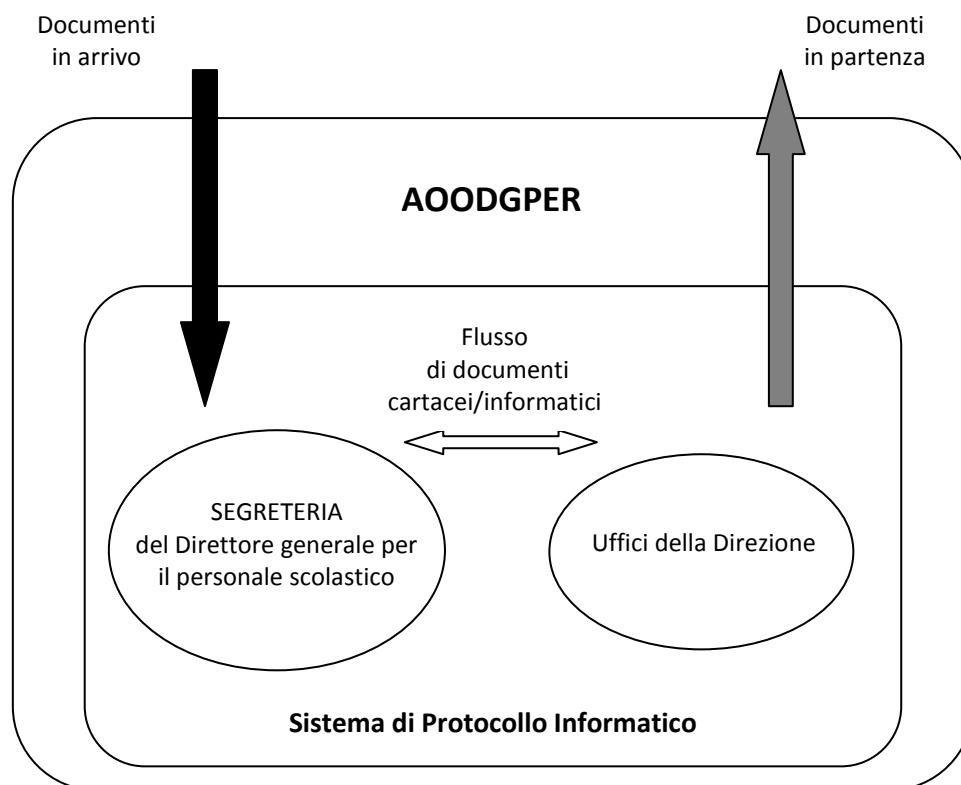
Documenti in arrivo

Documenti in partenza

AOODGPER

Flusso di documenti cartacei/informatici

SEGRETERIA del Direttore generale per il personale scolastico

Uffici della Direzione

Sistema di Protocollo Informatico